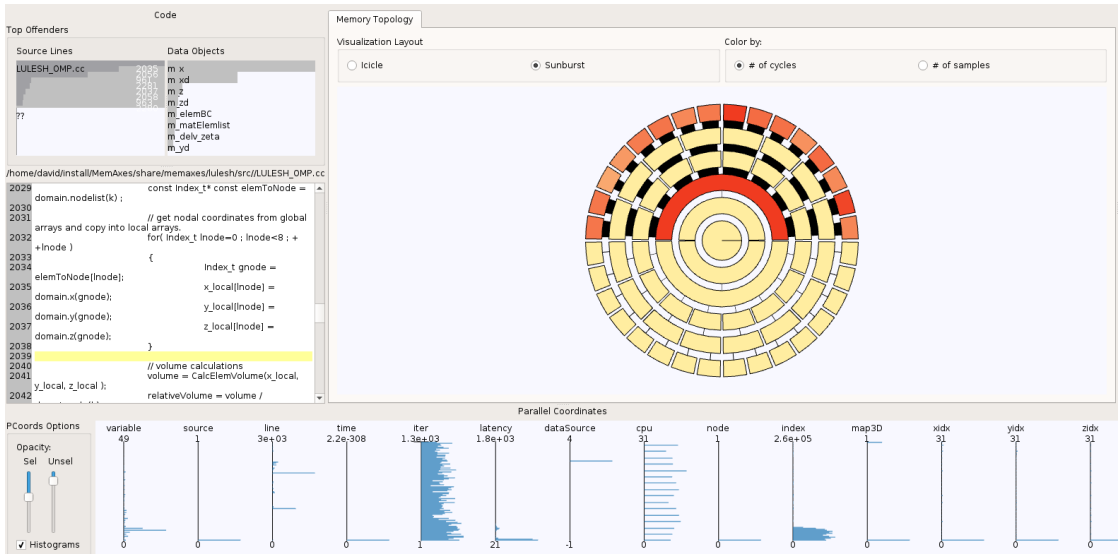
Code
Top Offenders
Source Lines
LULESH_OMP.cc
??
2035
2056
981
2251
2028
9636
Data Objects
m_x
m_xd
m_z
m_zd
m_elemBC
m_matElemlist
m_delv_zeta
m_yd
/home/david/install/MemAxes/share/memaxes/lulesh/src//LULESH_OMP.cc
2029 const Index_t* const elemToNode = domain.nodelist(k) ;
2030
2031 // get nodal coordinates from global arrays and copy into local arrays.
2032 for( Index_t lnode=0 ; lnode<8 ; ++lnode )
2033 {
2034 Index_t gnode = elemToNode[lnode];
2035 x_local[lnode] = domain.x(gnode);
2036 y_local[lnode] = domain.y(gnode);
2037 z_local[lnode] = domain.z(gnode);
2038 }
2039
2040 // volume calculations
2041 volume = CalcElemVolume(x_local, y_local, z_local );
2042 relativeVolume = volume /
Memory Topology
Visualization Layout
Icicle
Sunburst
Color by:
# of cycles
# of samples
Parallel Coordinates
PCoords Options
Opacity:
Sel
Unsel
Histograms
variable 49 0
source 1 0
line 3e+03 0
time 2.2e-308 0
iter 1.3e+03 1
latency 1.8e+03 21
dataSource 4 -1
cpu 31 0
node 1 0
index 2.6e+05 0
map3D 1 0
xidx 31 0
yidx 31 0
zidx 31 0